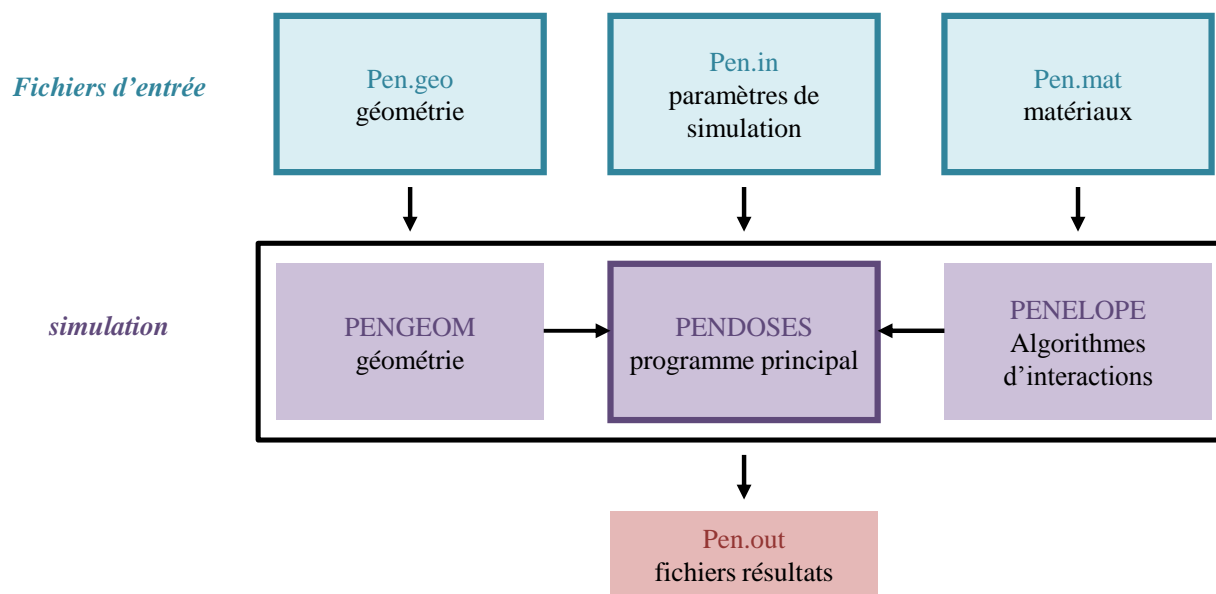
Fichiers d’entrée

Pen.geo
géométrie

Pen.in
paramètres de simulation

Pen.mat
matériaux

simulation

PENGEOM
géométrie

PENDOSES
programme principal

PENELOPE
Algorithmes d’interactions

Pen.out
fichiers résultats